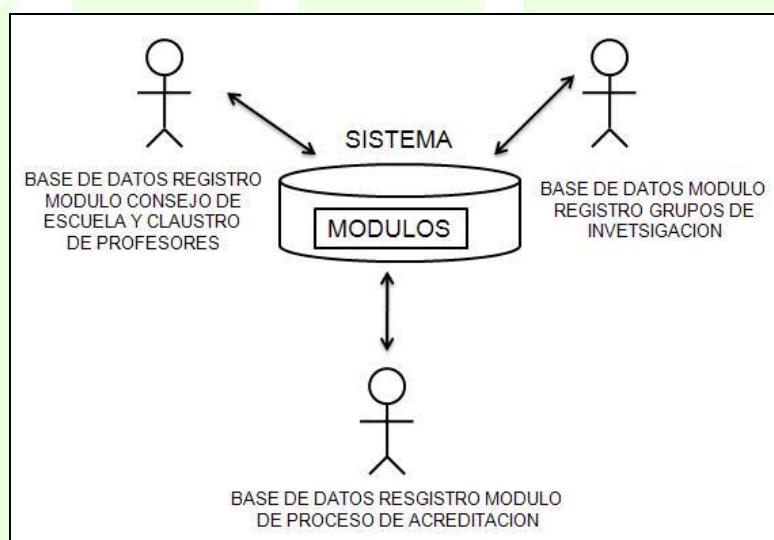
SISTEMA

MODULOS

BASE DE DATOS REGISTRO MODULO CONSEJO DE ESCUELA Y CLAUSTRO DE PROFESORES

BASE DE DATOS MODULO REGISTRO GRUPOS DE INVETSIGACION

BASE DE DATOS RESGISTRO MODULO DE PROCESO DE ACREDITACION